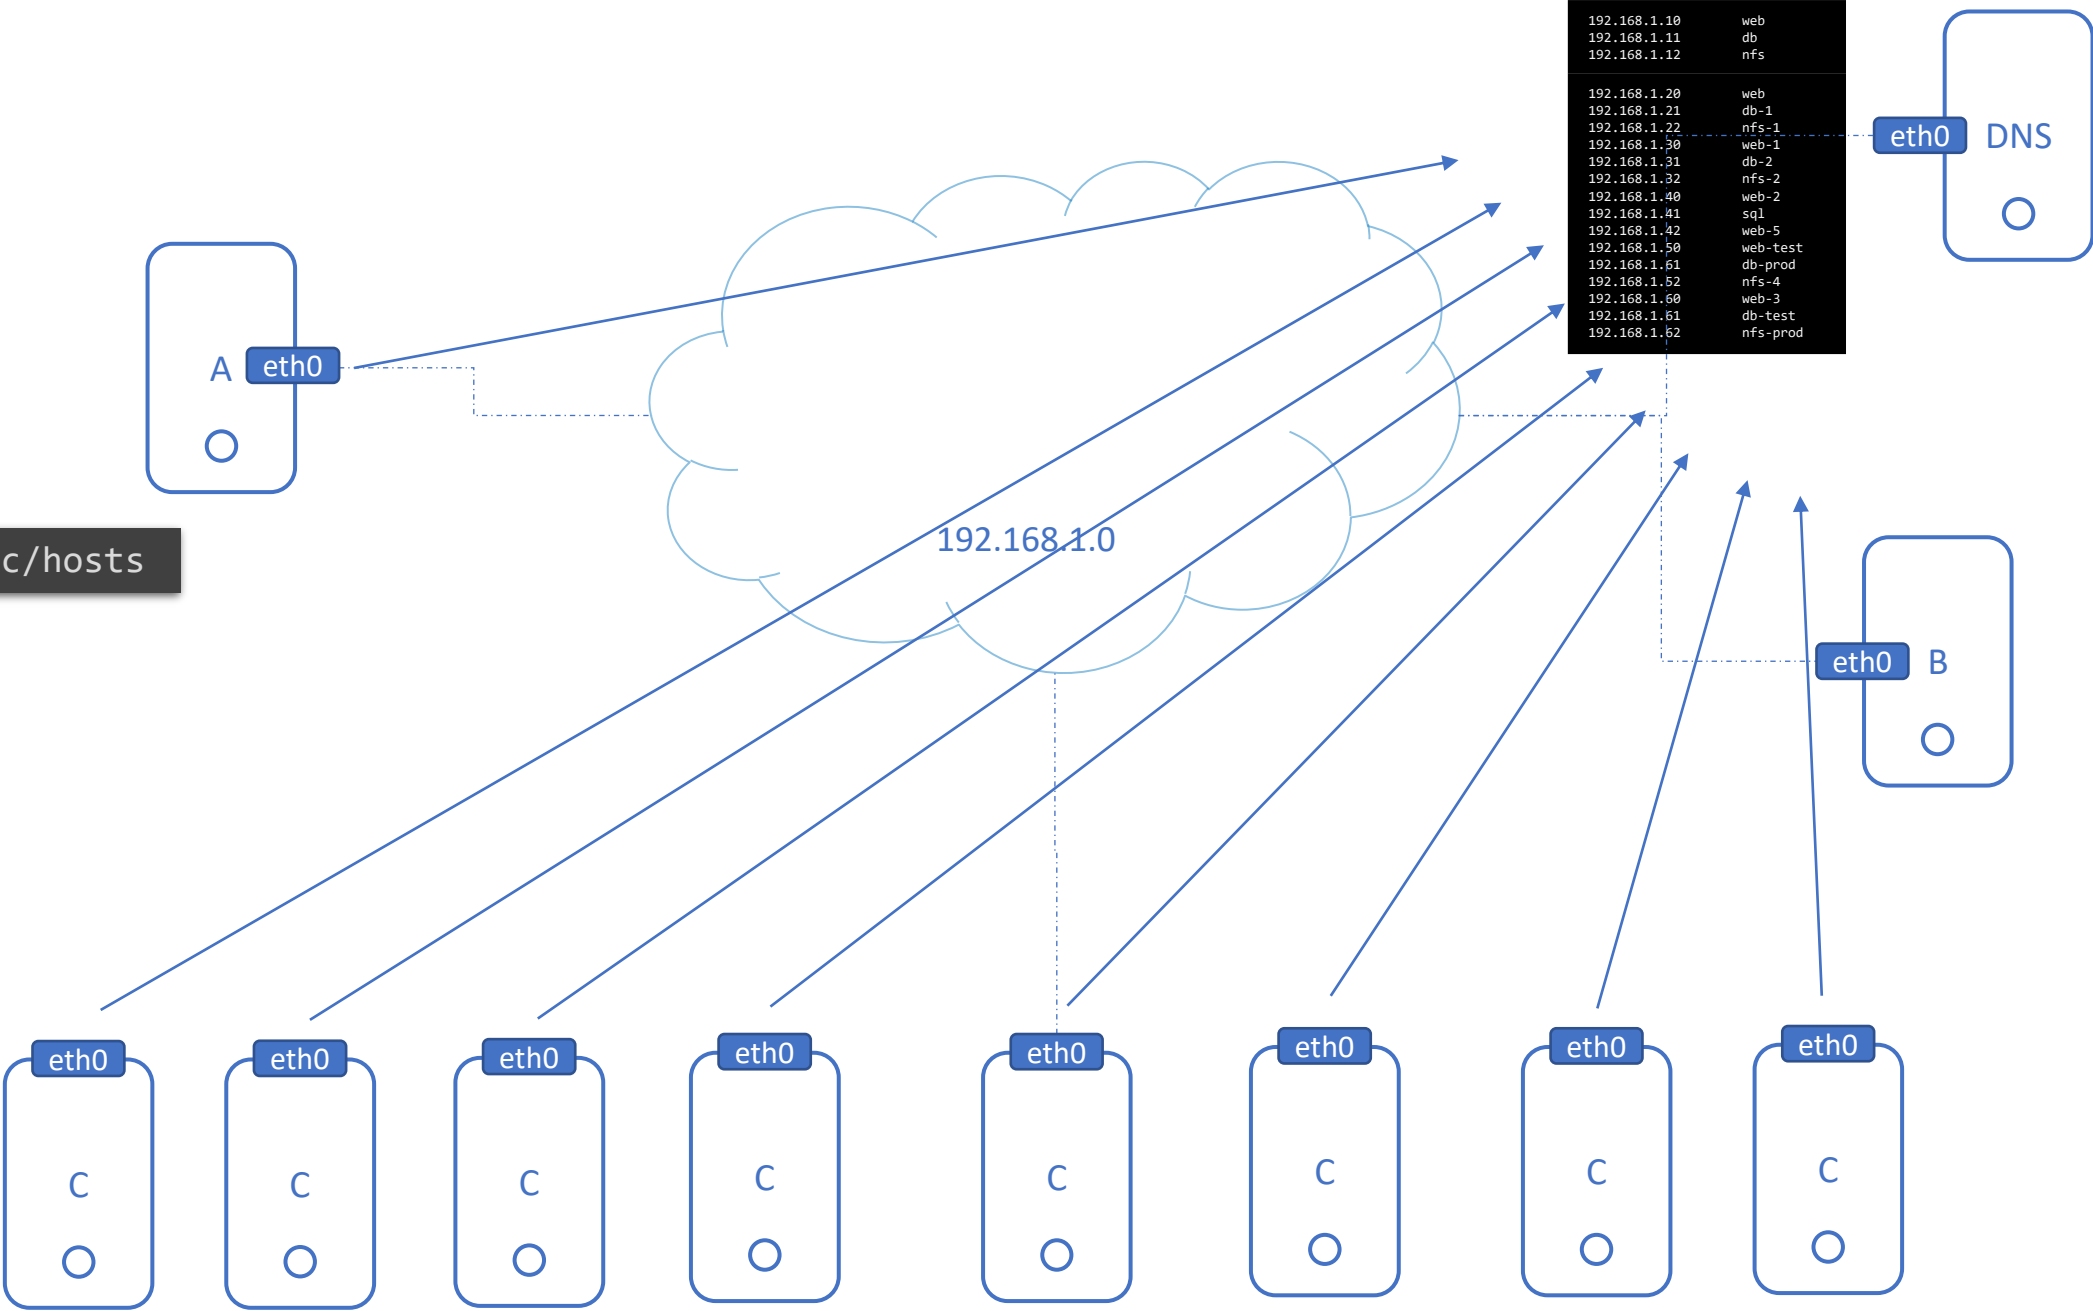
| | |
|---|---|
| 192.168.1.10 | web |
| 192.168.1.11 | db |
| 192.168.1.12 | nfs |

| | |
|---|---|
| 192.168.1.20 | web |
| 192.168.1.21 | db-1 |
| 192.168.1.22 | nfs-1 |
| 192.168.1.30 | web-1 |
| 192.168.1.31 | db-2 |
| 192.168.1.32 | nfs-2 |
| 192.168.1.40 | web-2 |
| 192.168.1.41 | sql |
| 192.168.1.42 | web-5 |
| 192.168.1.50 | web-test |
| 192.168.1.61 | db-prod |
| 192.168.1.52 | nfs-4 |
| 192.168.1.60 | web-3 |
| 192.168.1.61 | db-test |
| 192.168.1.62 | nfs-prod |

eth0 DNS

A eth0

c/hosts

192.168.1.0

eth0 B

eth0 C
eth0 C
eth0 C
eth0 C
eth0 C
eth0 C
eth0 C
eth0 C